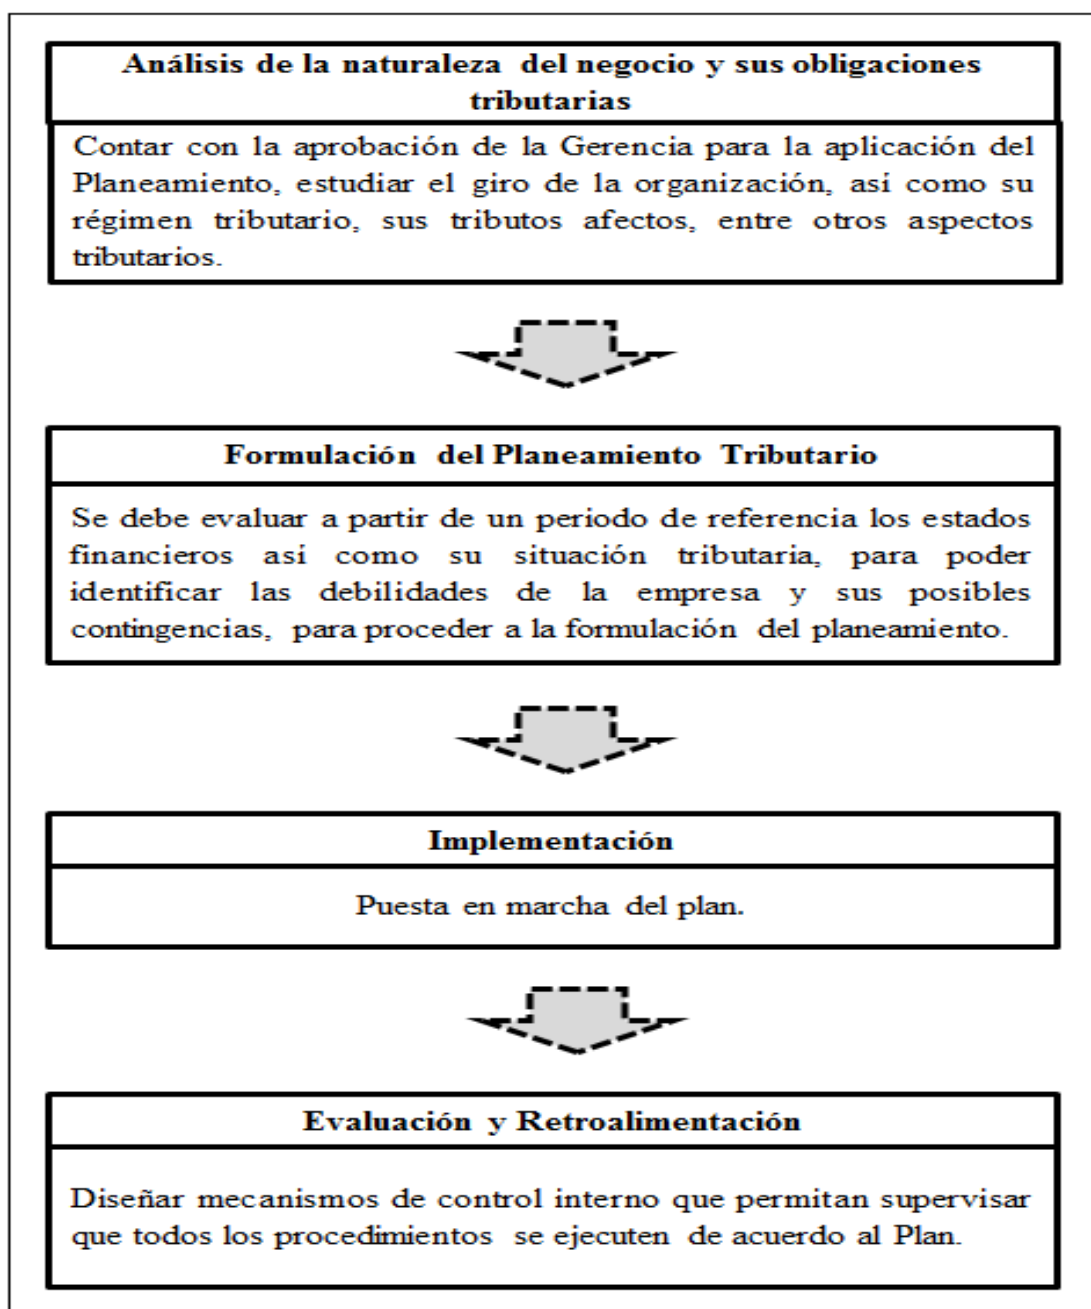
Análisis de la naturaleza del negocio y sus obligaciones tributarias

Contar con la aprobación de la Gerencia para la aplicación del Planeamiento, estudiar el giro de la organización, así como su régimen tributario, sus tributos afectos, entre otros aspectos tributarios.

Formulación del Planeamiento Tributario

Se debe evaluar a partir de un periodo de referencia los estados financieros así como su situación tributaria, para poder identificar las debilidades de la empresa y sus posibles contingencias, para proceder a la formulación del planeamiento.

Implementación

Puesta en marcha del plan.

Evaluación y Retroalimentación

Diseñar mecanismos de control interno que permitan supervisar que todos los procedimientos se ejecuten de acuerdo al Plan.